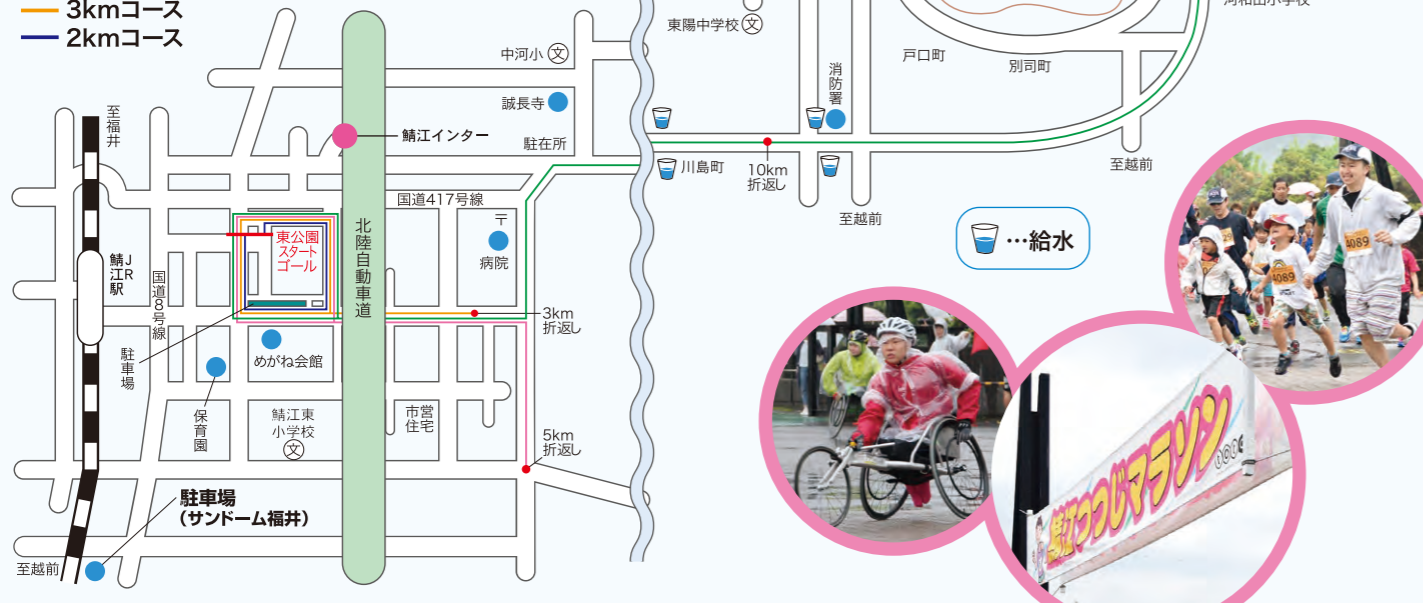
3kmコース
2kmコース

東陽中学校 文
河和田小学校
中河小 文
誠長寺
鯖江インター
駐在所
消防署
戸口町
別司町
川島町
10km 折返し
至越前
至越前
至福井
国道417号線
東公園 スタート ゴール
北陸自動車道
病院
鯖江JR駅
国道8号線
3km 折返し
…給水
駐車場
めがね会館
保育園
鯖江東小学校 文
市営住宅
5km 折返し
駐車場 （サンドーム福井）
至越前
4089
4089
鯖江つつじマラソン